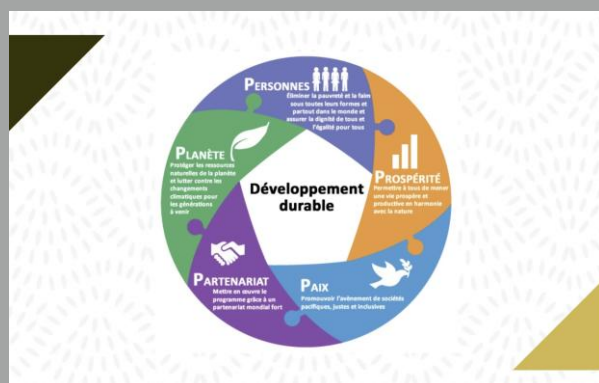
Personnes
Éliminer la pauvreté et la faim sous toutes leurs formes et partout dans le monde et assurer la dignité de tous et l'égalité pour tous

Prospérité
Permettre à tous de mener une vie prospère et productive en harmonie avec la nature

Paix
Promouvoir l'avènement de sociétés pacifiques, justes et inclusives

Partenariat
Mettre en œuvre le programme grâce à un partenariat mondial fort

Planète
Protéger les ressources naturelles de la planète et lutter contre les changements climatiques pour les générations à venir

Développement durable